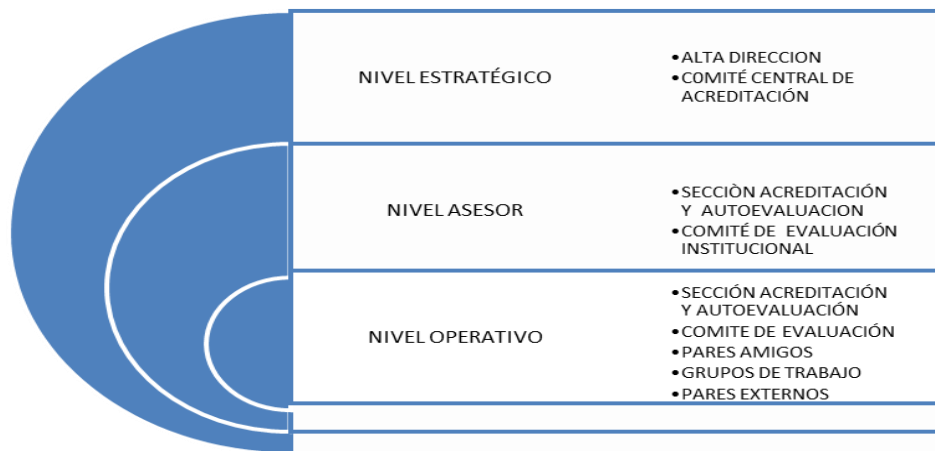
NIVEL ESTRATÉGICO

• ALTA DIRECCION
• COMITÉ CENTRAL DE ACREDITACIÓN

NIVEL ASESOR

• SECCIÒN ACREDITACIÓN Y AUTOEVALUACION
• COMITÉ DE EVALUACIÓN INSTITUCIONAL

NIVEL OPERATIVO

• SECCIÓN ACREDITACIÓN Y AUTOEVALUACIÓN
• COMITE DE EVALUACIÓN
• PARES AMIGOS
• GRUPOS DE TRABAJO
• PARES EXTERNOS